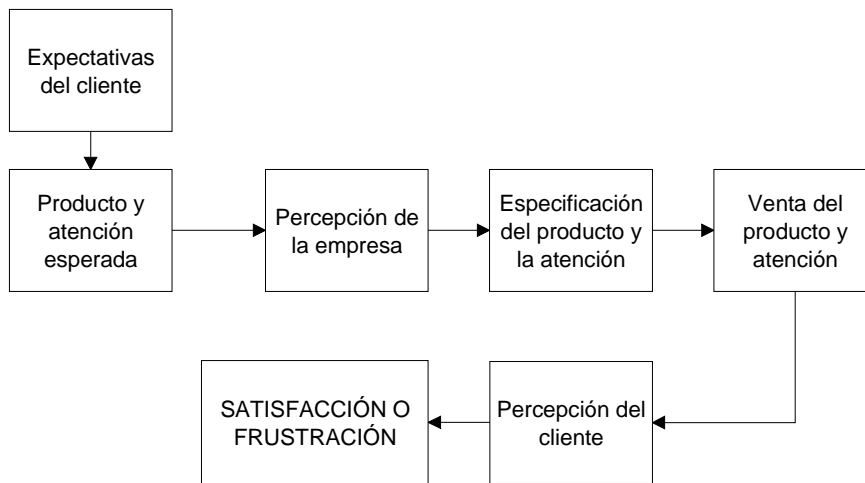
Expectativas del cliente

Producto y atención esperada

Percepción de la empresa

Especificación del producto y la atención

Venta del producto y atención

Percepción del cliente

SATISFACCIÓN O FRUSTRACIÓN